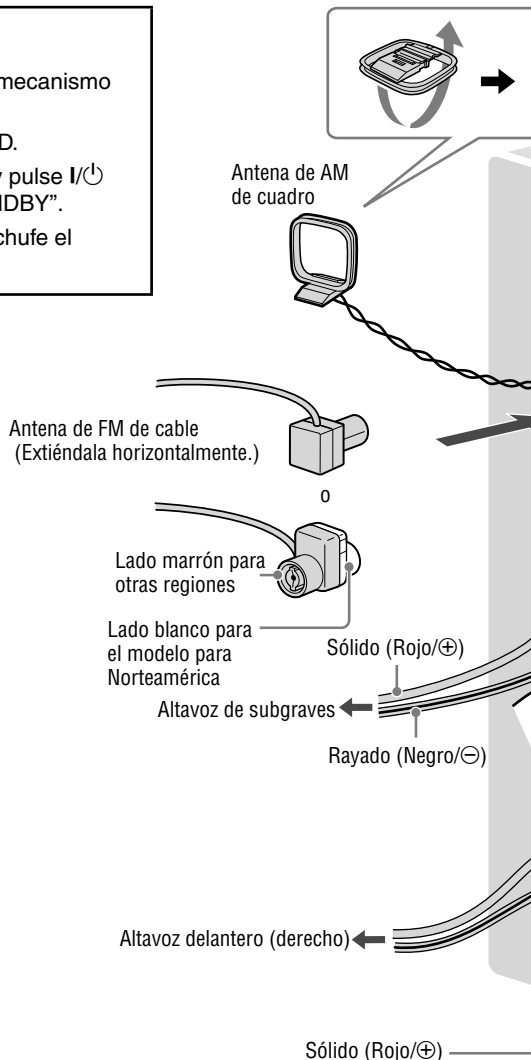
mecanismo

D.

y pulse I/⏻
NDBY".

chufe el

Antena de AM de cuadro

Antena de FM de cable (Extiéndala horizontalmente.)

o

Lado marrón para otras regiones

Lado blanco para el modelo para Norteamérica

Sólido (Rojo/⊕)

Altavoz de subgraves

Rayado (Negro/⊖)

Altavoz delantero (derecho)

Sólido (Rojo/⊕)